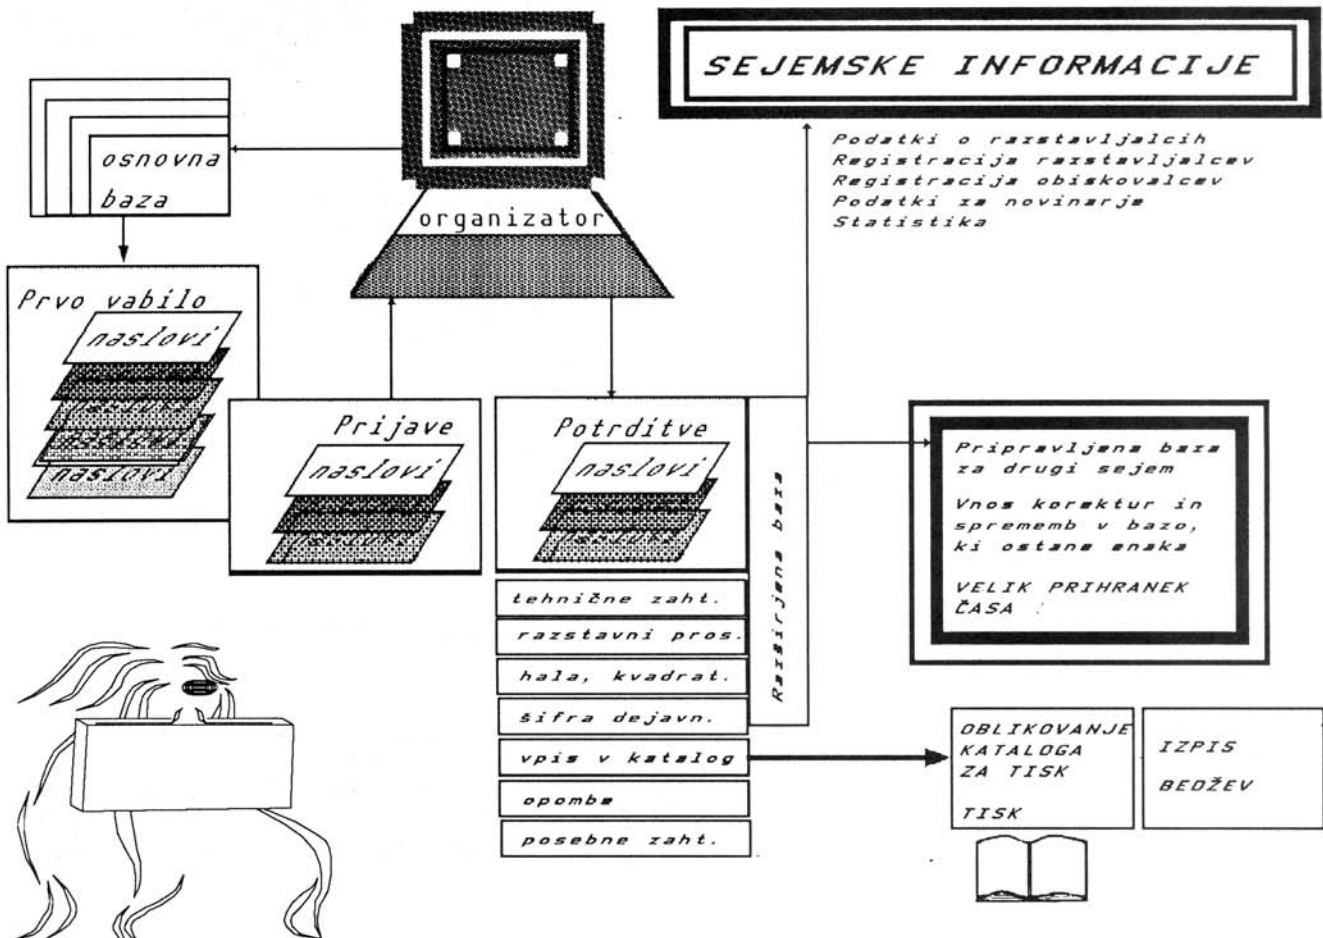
SEJEMSKE INFORMACIJE

Podatki o razstavljalcih
Registracija razstavljalcev
Registracija obiskovalcev
Podatki za novinarje
Statistika

osnovna baza

organizator

Prvo vabilo

naslovi

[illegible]

naslovi

Prijave

naslovi

Potrditve

naslovi

Razširjena baza

tehnične zaht.

razstavni pros.

hala, kvadrat.

šifra dejavn.

vpis v katalog

opombe

posebne zaht.

Pripravljena baza za drugi sejem

Vnos korektur in sprememb v bazo, ki ostane enaka

VELIK PRIHRANEK ČASA

OBLIKOVANJE KATALOGA ZA TISK

TISK

IZPIS BEDŽEV